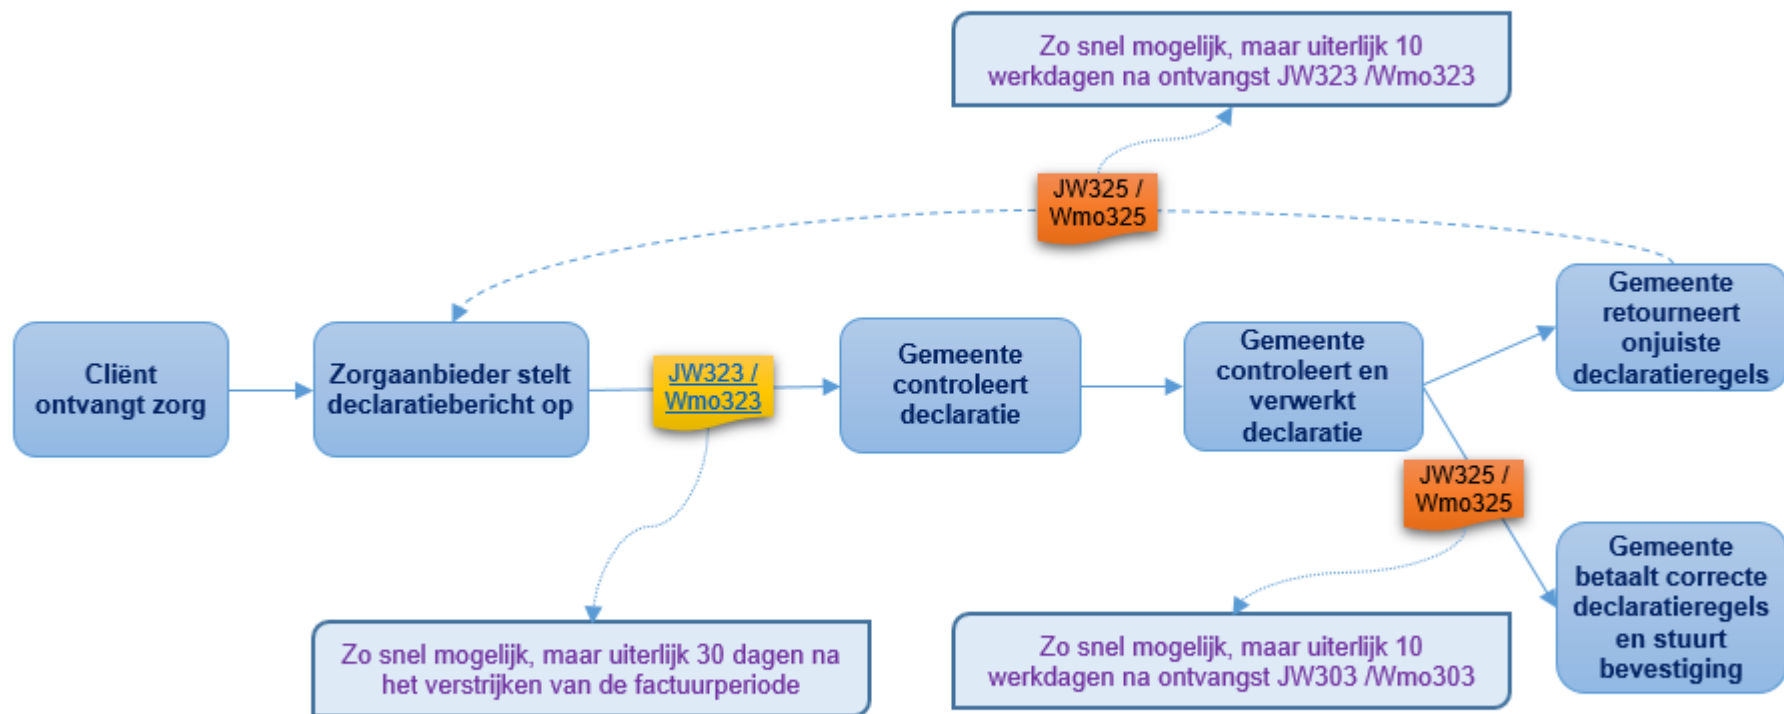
Zo snel mogelijk, maar uiterlijk 10 werkdagen na ontvangst JW323 /Wmo323

JW325 / Wmo325

Cliënt ontvangt zorg

Zorgaanbieder stelt declaratiebericht op

JW323 / Wmo323

Gemeente controleert declaratie

Gemeente controleert en verwerkt declaratie

Gemeente retourneert onjuiste declaratieregels

JW325 / Wmo325

Gemeente betaalt correcte declaratieregels en stuurt bevestiging

Zo snel mogelijk, maar uiterlijk 30 dagen na het verstrijken van de factuurperiode

Zo snel mogelijk, maar uiterlijk 10 werkdagen na ontvangst JW303 /Wmo303